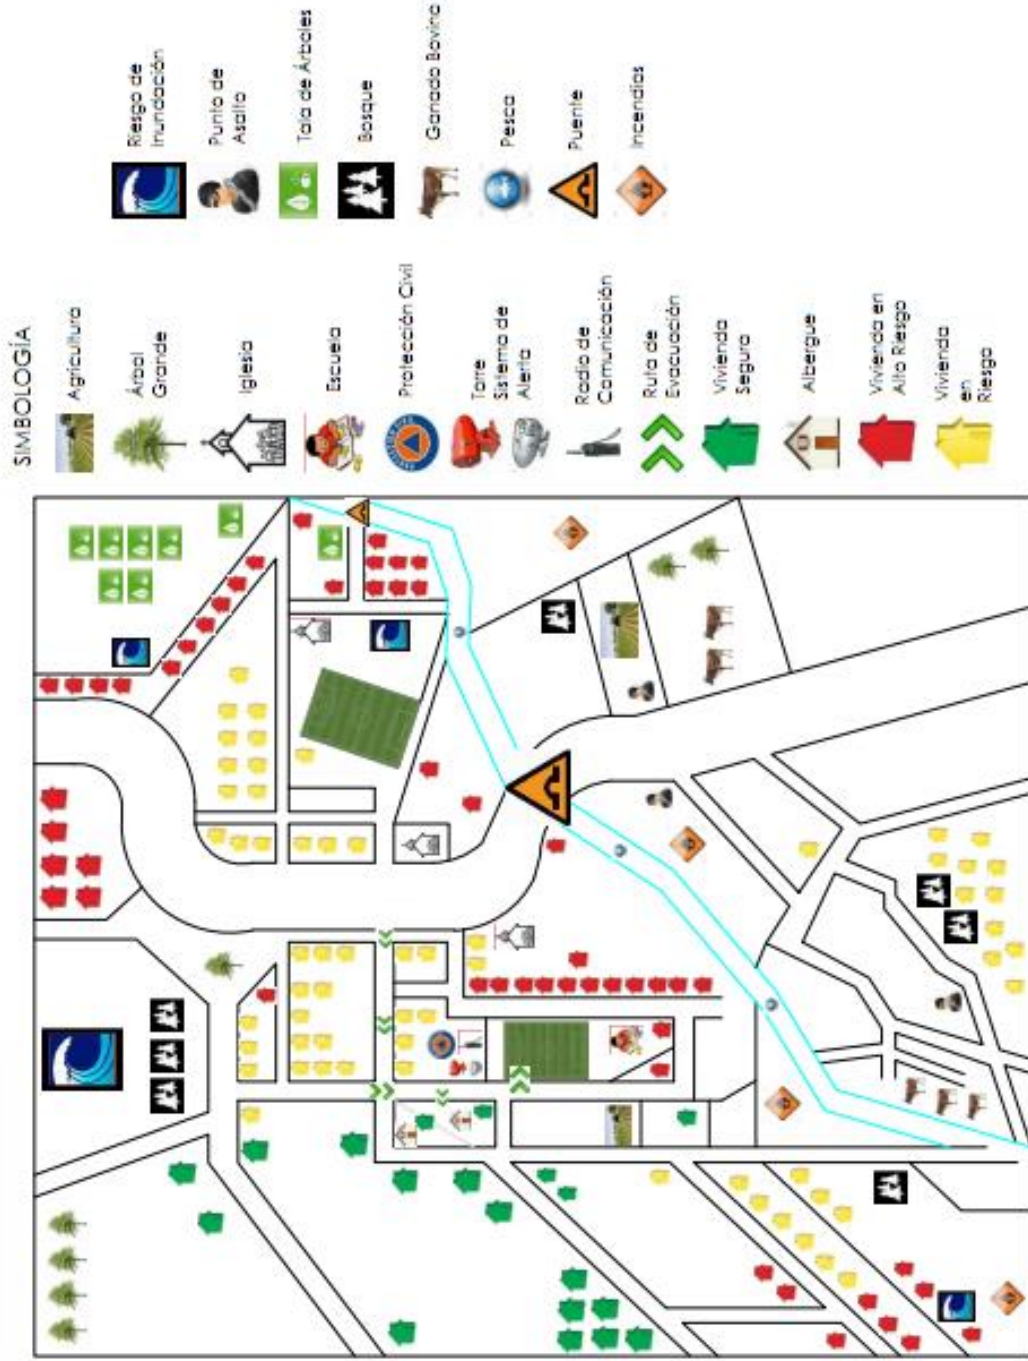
SIMBOLOGÍA
Agricultura
Árbol Grande
Iglesia
Escuela
Protección Civil
Torre Sistema de Alerta
Radio de Comunicación
Ruta de Evacuación
Vivienda Segura
Albergue
Vivienda en Alto Riesgo
Vivienda en Riesgo

Riesgo de Inundación
Punto de Asalto
Tala de Árboles
Bosque
Ganado Bovino
Pesca
Puente
Incendios